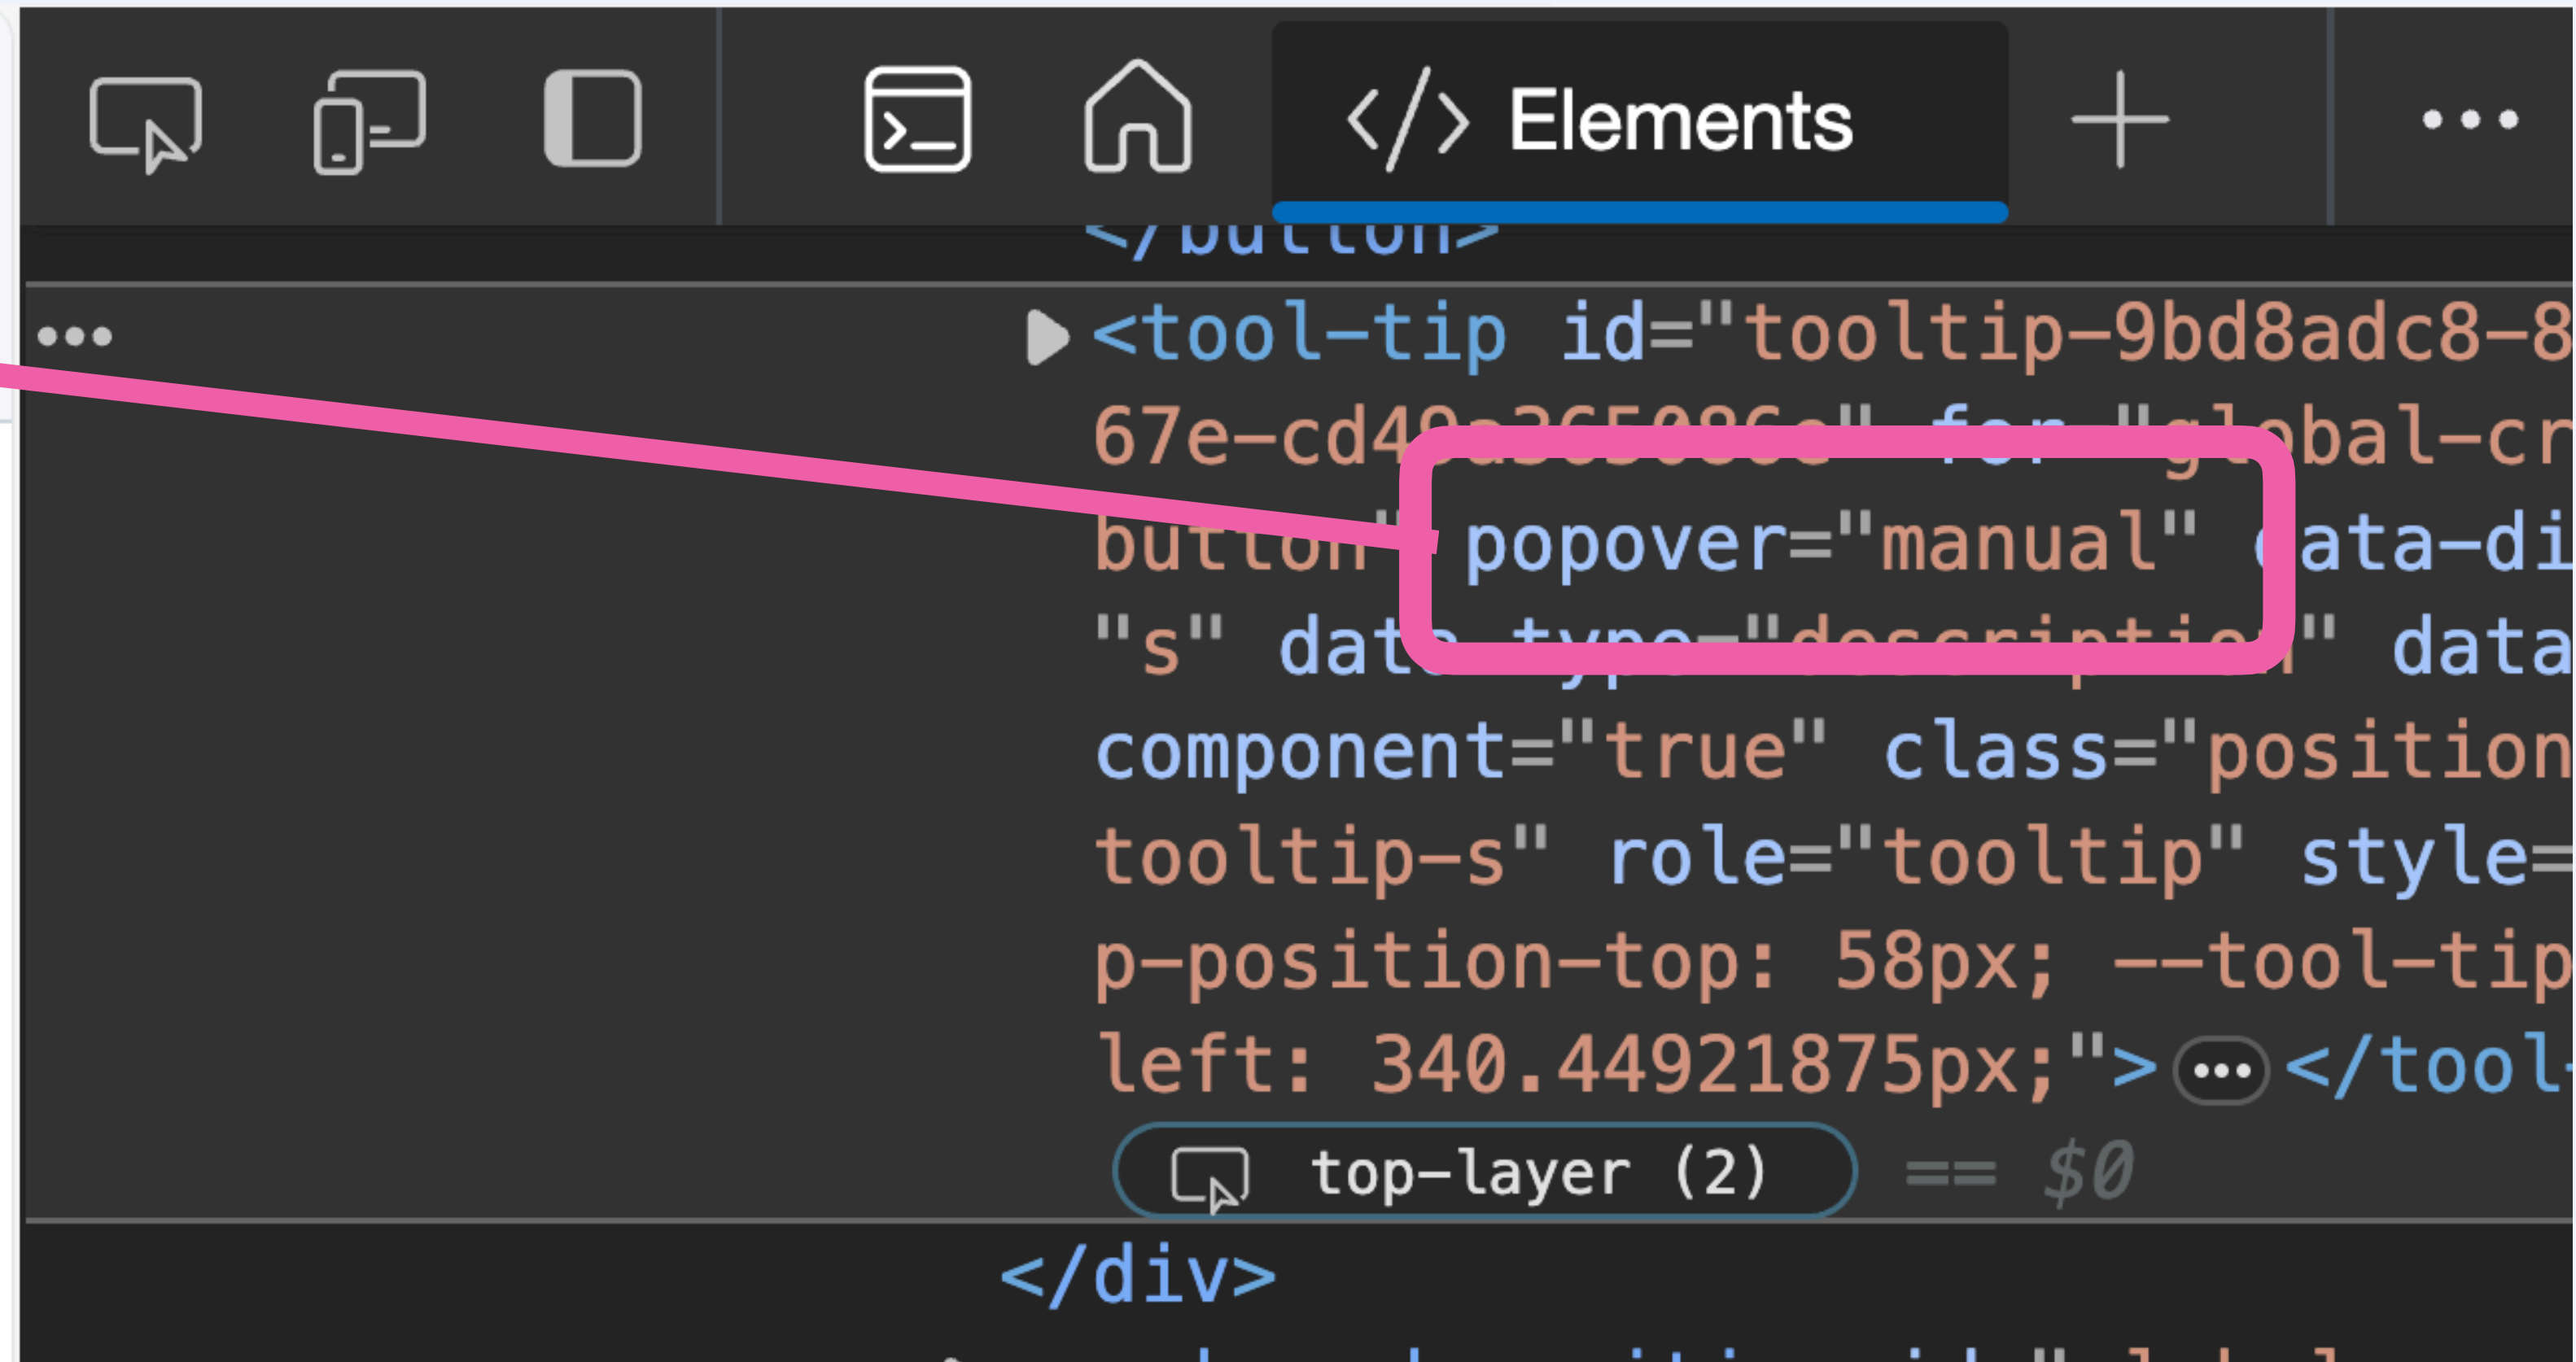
Elements

</button>

<tool-tip id="tooltip-9bd8adc8-8 67e-cd4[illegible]" for="global-cr button" popover="manual" data-di "s" data-type="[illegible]" data component="true" class="position tooltip-s" role="tooltip" style= p-position-top: 58px; --tool-tip left: 340.44921875px;"> ••• </tool

top-layer (2) == $0

</div>